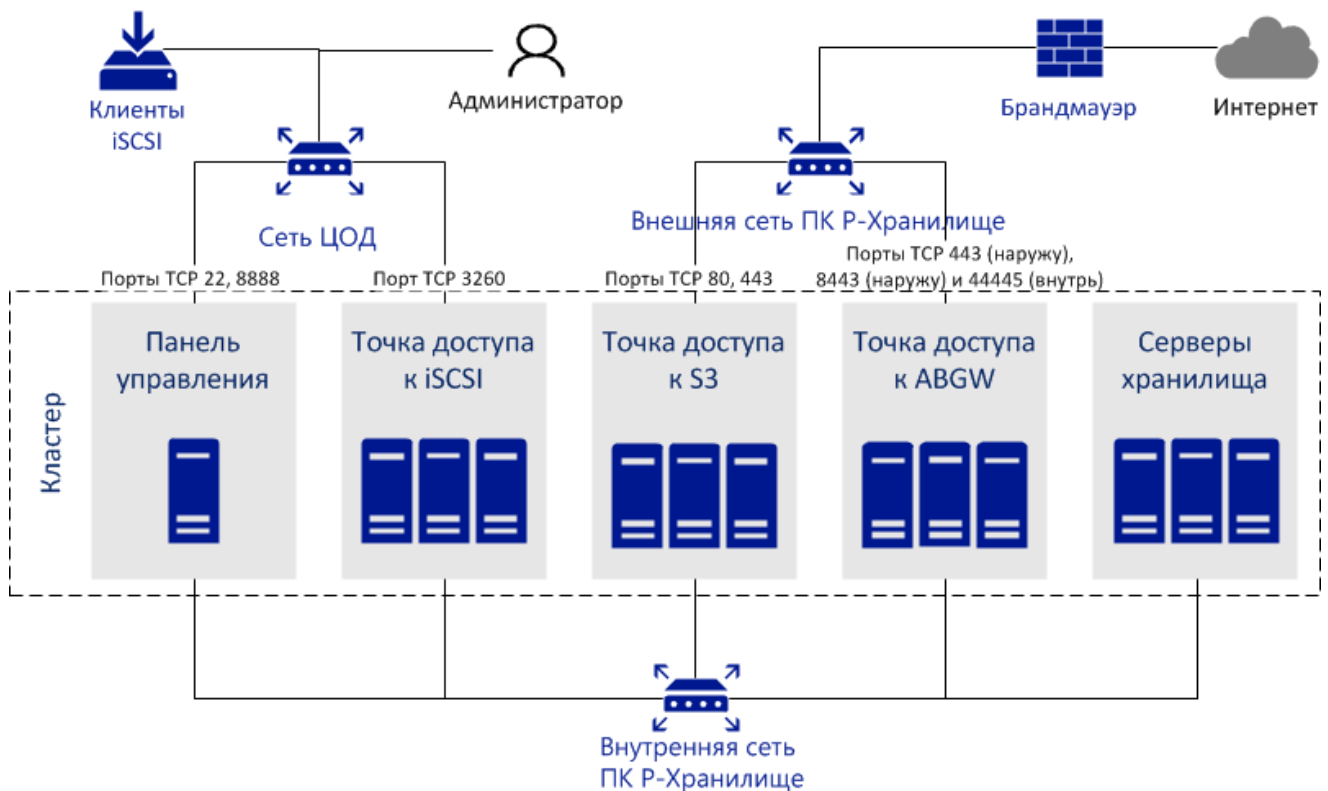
Клиенты iSCSI

Администратор

Брандмауэр

Интернет

Сеть ЦОД

Внешняя сеть ПК Р-Хранилище

Порты TCP 443 (наружу), 8443 (наружу) и 44445 (внутрь)

Порты TCP 22, 8888

Порт TCP 3260

Порты TCP 80, 443

Кластер

Панель управления

Точка доступа к iSCSI

Точка доступа к S3

Точка доступа к ABGW

Серверы хранилища

Внутренняя сеть ПК Р-Хранилище